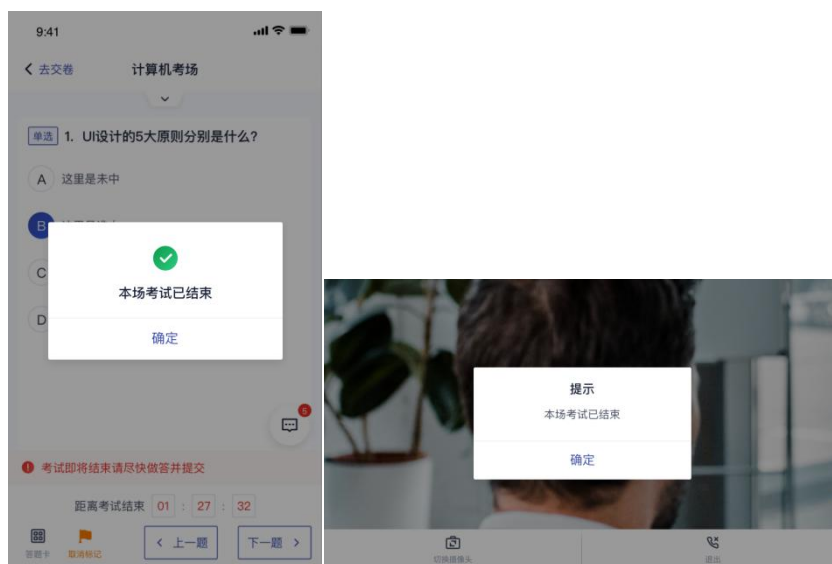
9:41

< 去交卷 计算机考场

单选 1. UI设计的5大原则分别是什么？

A 这里是未中

B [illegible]

C

D

本场考试已结束

确定

5

考试即将结束请尽快做答并提交

距离考试结束 01 : 27 : 32

答题卡 取消标记 < 上一题 下一题 >

提示

本场考试已结束

确定

切换摄像头

退出